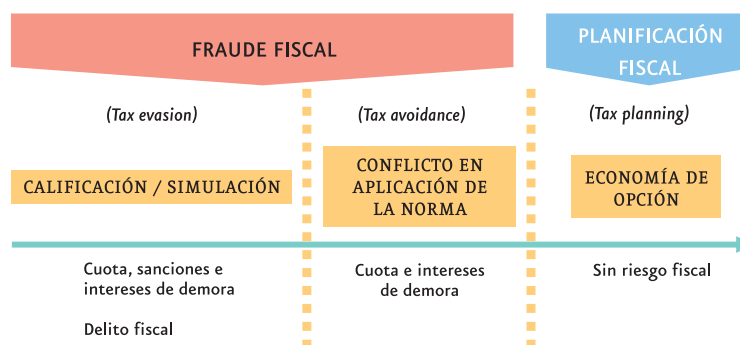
FRAUDE FISCAL

PLANIFICACIÓN FISCAL

(Tax evasion)

(Tax avoidance)

(Tax planning)

CALIFICACIÓN / SIMULACIÓN

CONFLICTO EN APLICACIÓN DE LA NORMA

ECONOMÍA DE OPCIÓN

Cuota, sanciones e intereses de demora

Delito fiscal

Cuota e intereses de demora

Sin riesgo fiscal